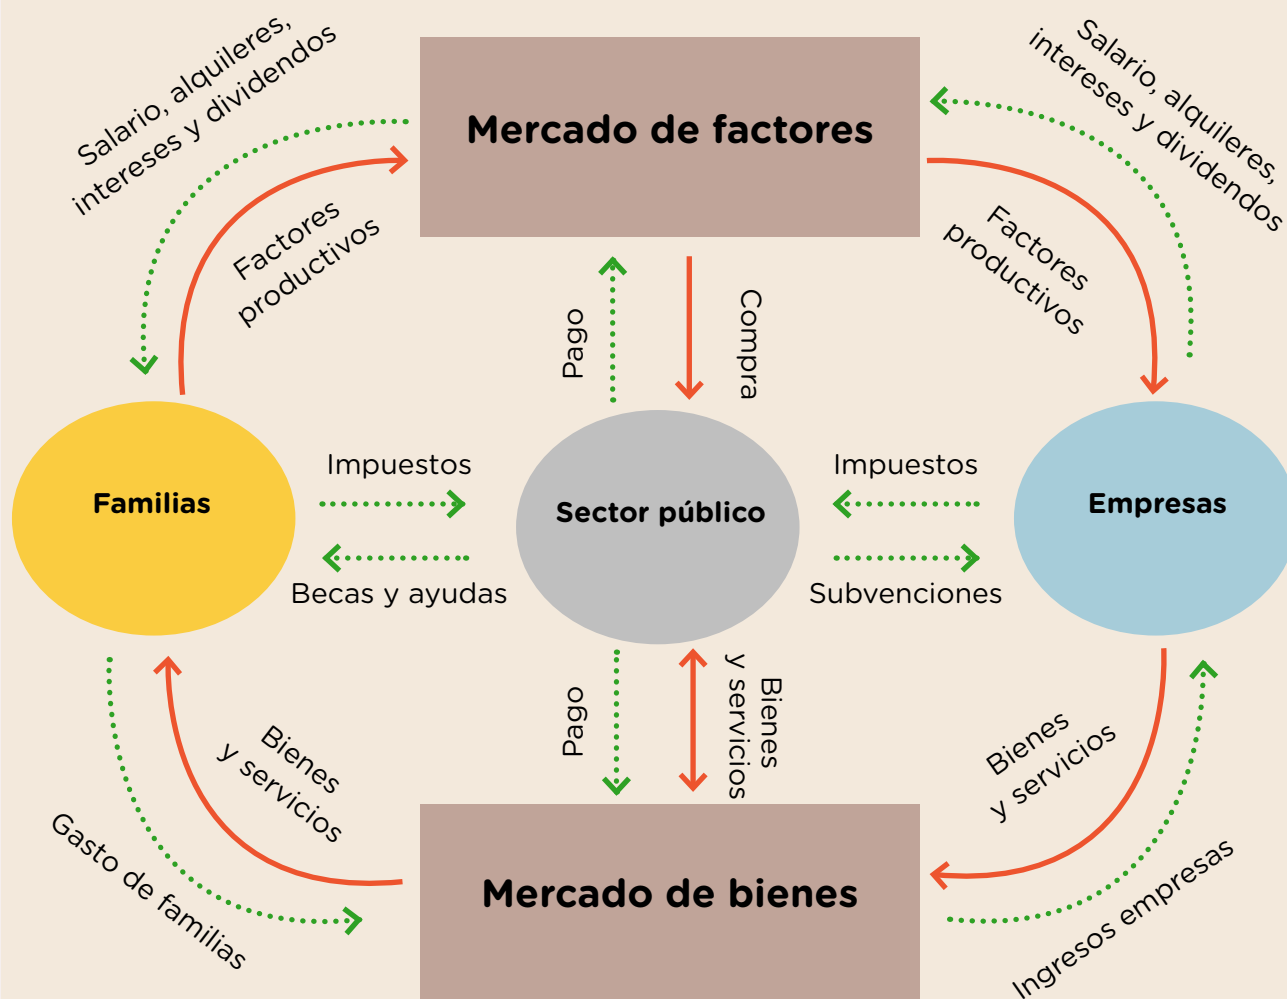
Salario, alquileres, intereses y dividendos

Mercado de factores

Salario, alquileres, intereses y dividendos

Factores productivos

Factores productivos

Pago

Compra

Familias

Impuestos

Becas y ayudas

Sector público

Impuestos

Subvenciones

Empresas

Pago

Bienes y servicios

Bienes y servicios

Bienes y servicios

Gasto de familias

Mercado de bienes

Ingresos empresas